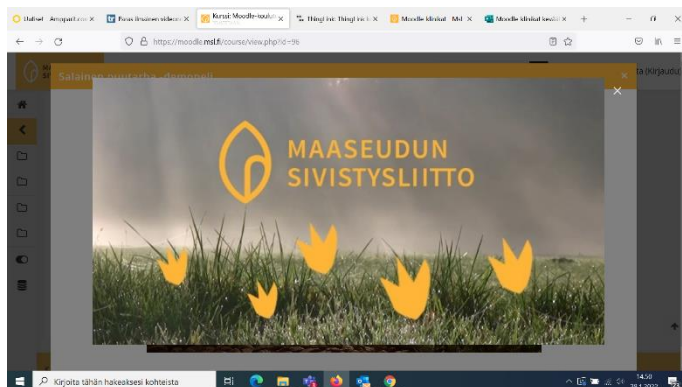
Uutiset - Ampparit.com | Forus ilmainen videon | Kurssi: Moodle-koulut | Thinglink: Thinglink | Moodle kliniikat - Msl | Moodle kliniikat koulut

https://moodle.msl.fi/course/view.php?id=96

Salainen puutarha - demoneli

ta (Kirjaudu

MAASEUDUN
SIVISTYSLIITTO

Kirjoita tähän hakeaksesi kohteista

14.50
28.1.2022